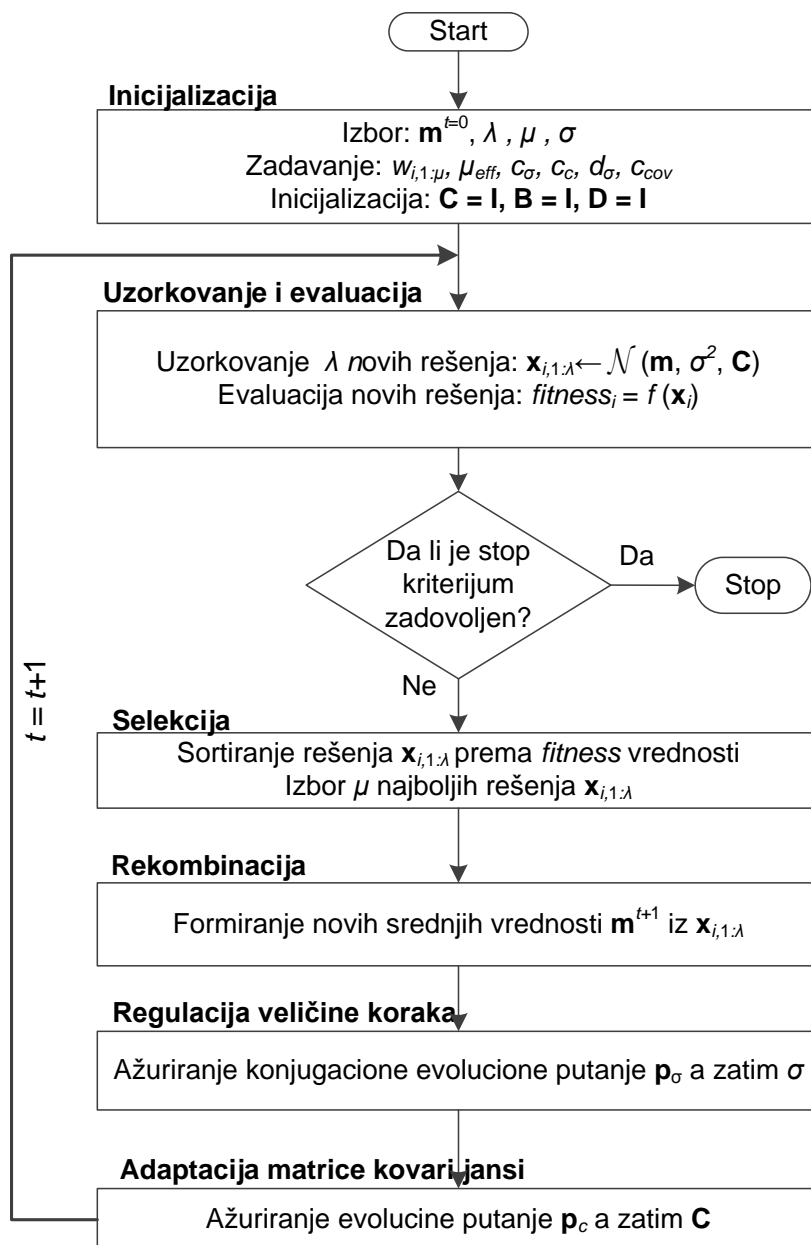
Start

Inicijalizacija

Izbor: $\mathbf{m}^{t=0}$, $\lambda$ , $\mu$ , $\sigma$
Zadavanje: $w_{i,1:\mu}$, $\mu_{eff}$, $c_{\sigma}$, $c_c$, $d_{\sigma}$, $c_{cov}$
Inicijalizacija: **C = I, B = I, D = I**

Uzorkovanje i evaluacija

Uzorkovanje $\lambda$ novih rešenja: $\mathbf{x}_{i,1:\lambda} \leftarrow \mathcal{N}(\mathbf{m}, \sigma^2, \mathbf{C})$
Evaluacija novih rešenja: $fitness_i = f(\mathbf{x}_i)$

Da li je stop kriterijum zadovoljen?

Da

Stop

Ne

$t = t+1$

Selekcija

Sortiranje rešenja $\mathbf{x}_{i,1:\lambda}$ prema *fitness* vrednosti
Izbor $\mu$ najboljih rešenja $\mathbf{x}_{i,1:\lambda}$

Rekombinacija

Formiranje novih srednjih vrednosti $\mathbf{m}^{t+1}$ iz $\mathbf{x}_{i,1:\lambda}$

Regulacija veličine koraka

Ažuriranje konjugacione evolucione putanje $\mathbf{p}_{\sigma}$ a zatim $\sigma$

Adaptacija matrice kovarijansi

Ažuriranje evolucine putanje $\mathbf{p}_c$ a zatim **C**